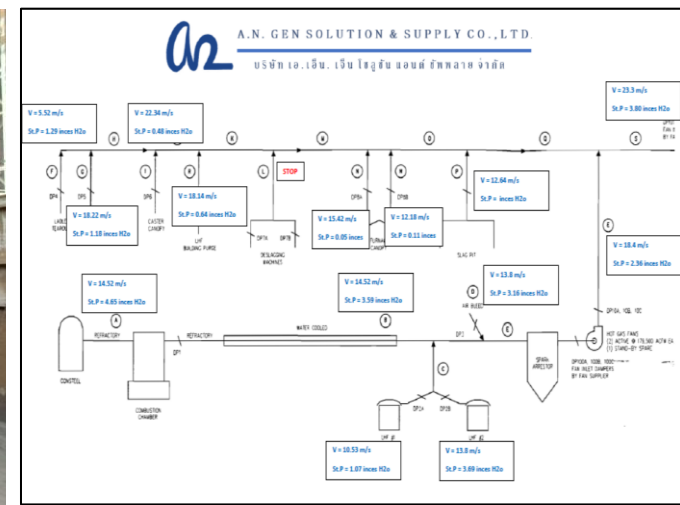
A.N. GEN SOLUTION & SUPPLY CO., LTD.

บริษัท เอ.เอ็น. เจ็น โซลูชั่น แอนด์ ซัพพลาย จำกัด

V = 5.52 m/s
St.P = 1.29 inces H2o

V = 22.34 m/s
St.P = 0.48 inces H2o

V = 23.3 m/s
St.P = 3.80 inces H2o

V = 18.22 m/s
St.P = 1.18 inces H2o

V = 18.14 m/s
St.P = 0.64 inces H2o

STOP

V = 15.42 m/s
St.P = 0.05 inces

V = 12.18 m/s
St.P = 0.11 inces

V = 12.64 m/s
St.P = inces H2o

V = 18.4 m/s
St.P = 2.36 inces H2o

V = 14.52 m/s
St.P = 4.65 inces H2o

V = 14.52 m/s
St.P = 3.59 inces H2o

V = 13.8 m/s
St.P = 3.16 inces H2o

V = 10.53 m/s
St.P = 1.07 inces H2o

V = 13.8 m/s
St.P = 3.69 inces H2o

LADLE
CASTER CANOPY
LHF BUILDING PURGE
DESLAGGING MACHINES
FURNACE CANOPY
SLAG PIT
AIR BLEED
REFRACTORY
REFRACTORY
WATER COOLED
CONSTEEL
COMBUSTION CHAMBER
SPARK ARRESTOR
HOT GAS FANS
FAN INLET DAMPERS BY FAN SUPPLIER
LHF
LHF